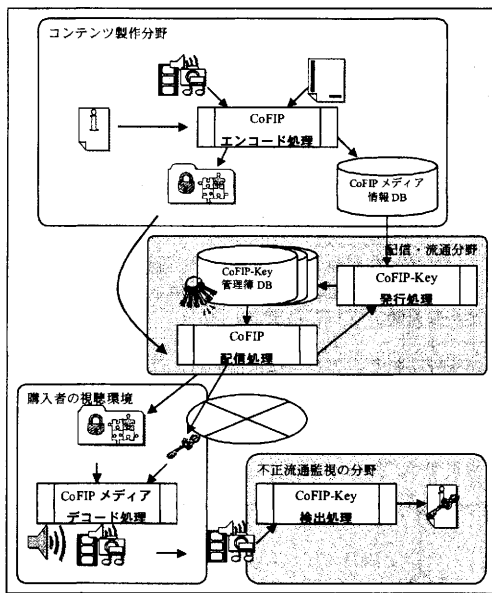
コンテンツ製作分野

CoFIP
エンコード処理

CoFIP メディア
情報 DB

配信・流通分野

CoFIP-Key
管理簿 DB

CoFIP-Key
発行処理

CoFIP
配信処理

購入者の視聴環境

CoFIP メディア
デコード処理

不正流通監視の分野

CoFIP-Key
検出処理